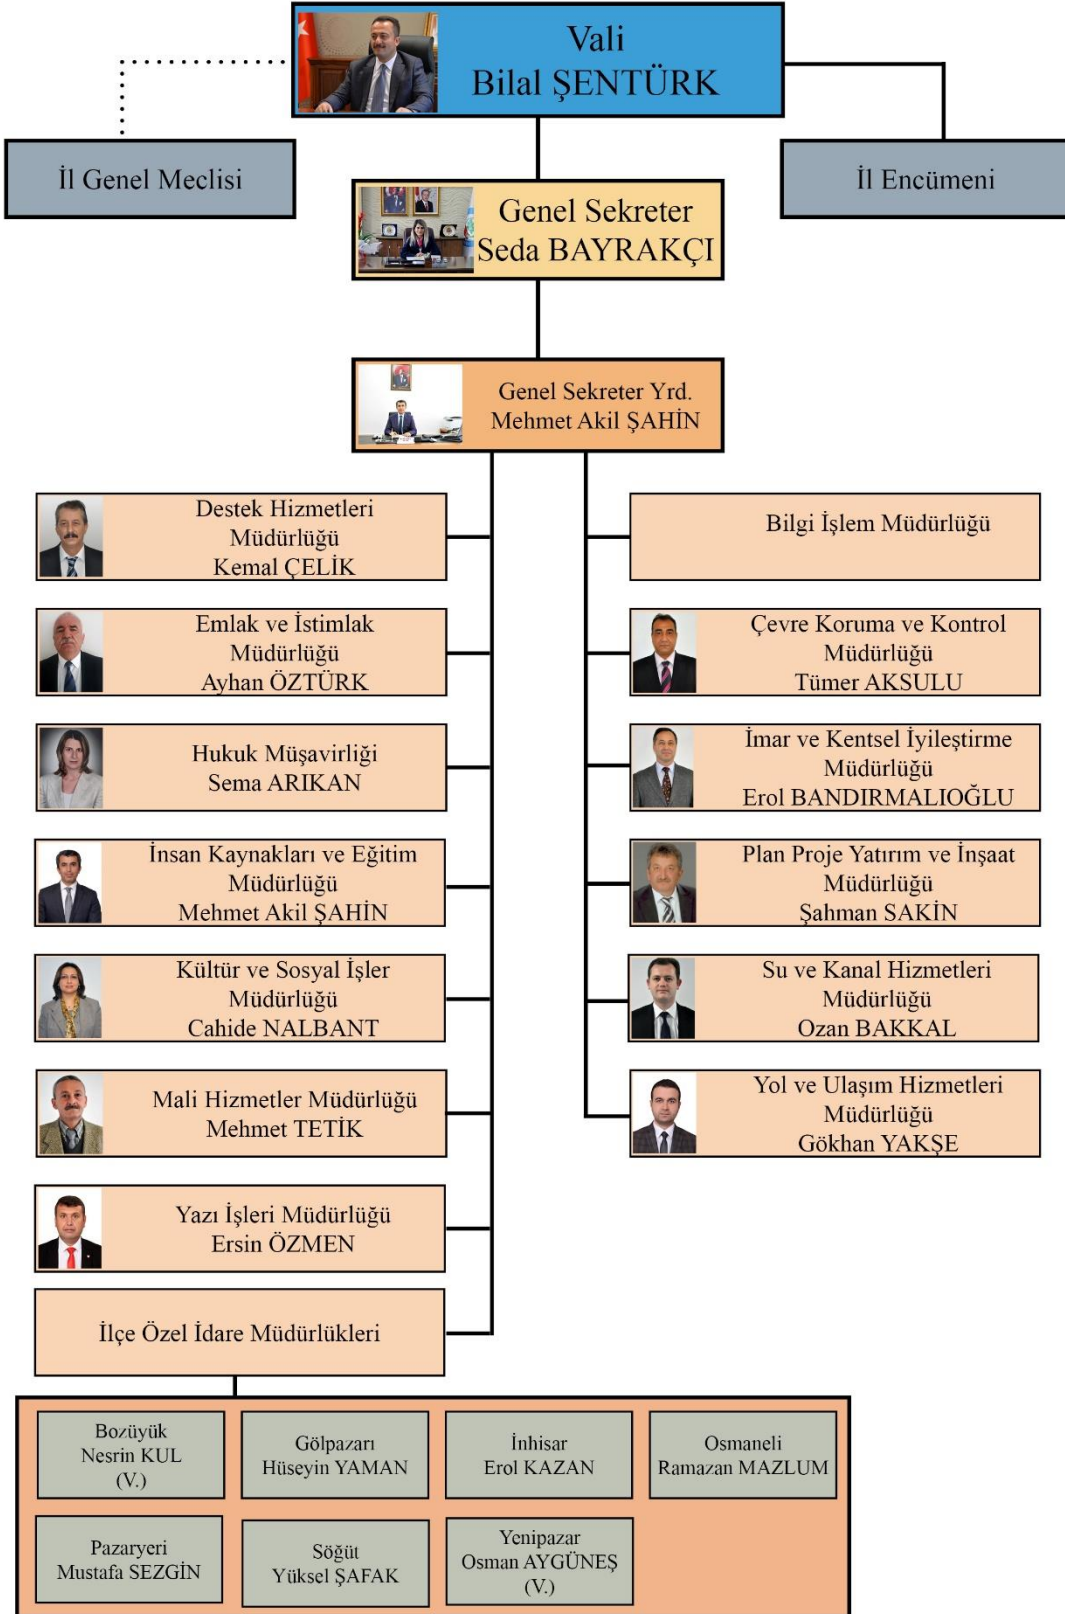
Vali
Bilal ŞENTÜRK

İl Genel Meclisi

İl Encümeni

Genel Sekreter
Seda BAYRAKÇI

Genel Sekreter Yrd.
Mehmet Akil ŞAHİN

Destek Hizmetleri Müdürlüğü
Kemal ÇELİK

Emlak ve İstimlak Müdürlüğü
Ayhan ÖZTÜRK

Hukuk Müşavirliği
Sema ARIKAN

İnsan Kaynakları ve Eğitim Müdürlüğü
Mehmet Akil ŞAHİN

Kültür ve Sosyal İşler Müdürlüğü
Cahide NALBANT

Mali Hizmetler Müdürlüğü
Mehmet TETİK

Yazı İşleri Müdürlüğü
Ersin ÖZMEN

İlçe Özel İdare Müdürlükleri

Bilgi İşlem Müdürlüğü

Çevre Koruma ve Kontrol Müdürlüğü
Tümer AKSULU

İmar ve Kentsel İyileştirme Müdürlüğü
Erol BANDIRMALIOĞLU

Plan Proje Yatırım ve İnşaat Müdürlüğü
Şahman SAKİN

Su ve Kanal Hizmetleri Müdürlüğü
Ozan BAKKAL

Yol ve Ulaşım Hizmetleri Müdürlüğü
Gökhan YAKŞE

Bozüyük
Nesrin KUL
(V.)

Gölpazarı
Hüseyin YAMAN

İnhisar
Erol KAZAN

Osmaneli
Ramazan MAZLUM

Pazaryeri
Mustafa SEZGİN

Söğüt
Yüksel ŞAFAK

Yenipazar
Osman AYGÜNEŞ
(V.)